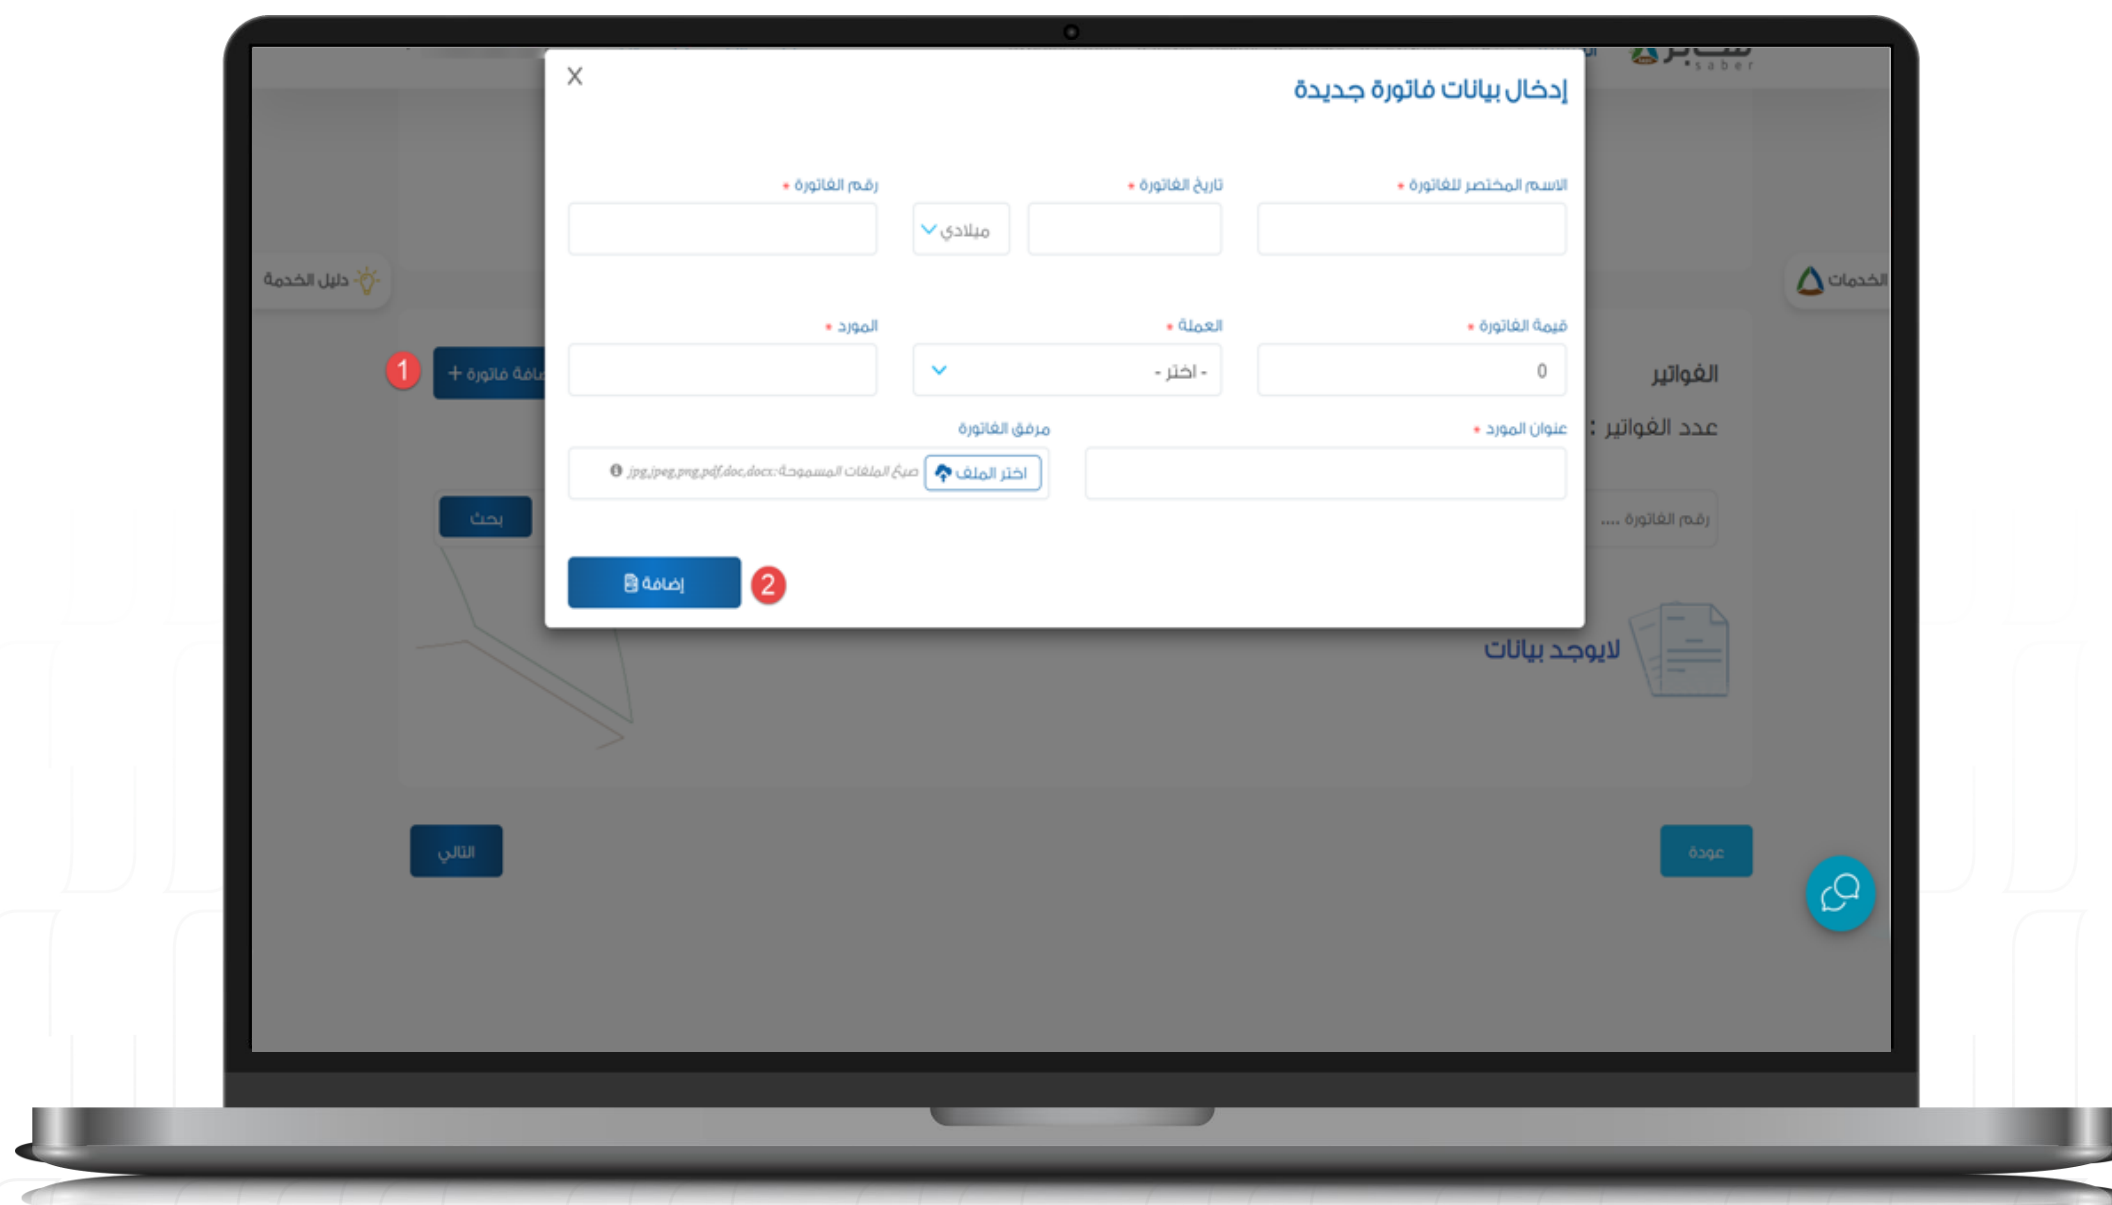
saber

X

إدخال بيانات فاتورة جديدة

الاسم المختصر للفاتورة *

تاريخ الفاتورة *

ميلادي

رقم الفاتورة *

قيمة الفاتورة *

0

العملة *

- اختر -

المورد *

عنوان المورد *

مرفق الفاتورة

اختر الملف

صيغ الملفات المسموحة: jpg,jpeg,png,pdf,doc,docx

إضافة

2

دليل الخدمة

الخدمات

1

+ إضافة فاتورة

الفواتير

عدد الفواتير :

رقم الفاتورة ....

بحث

لايوجد بيانات

التالي

عودة